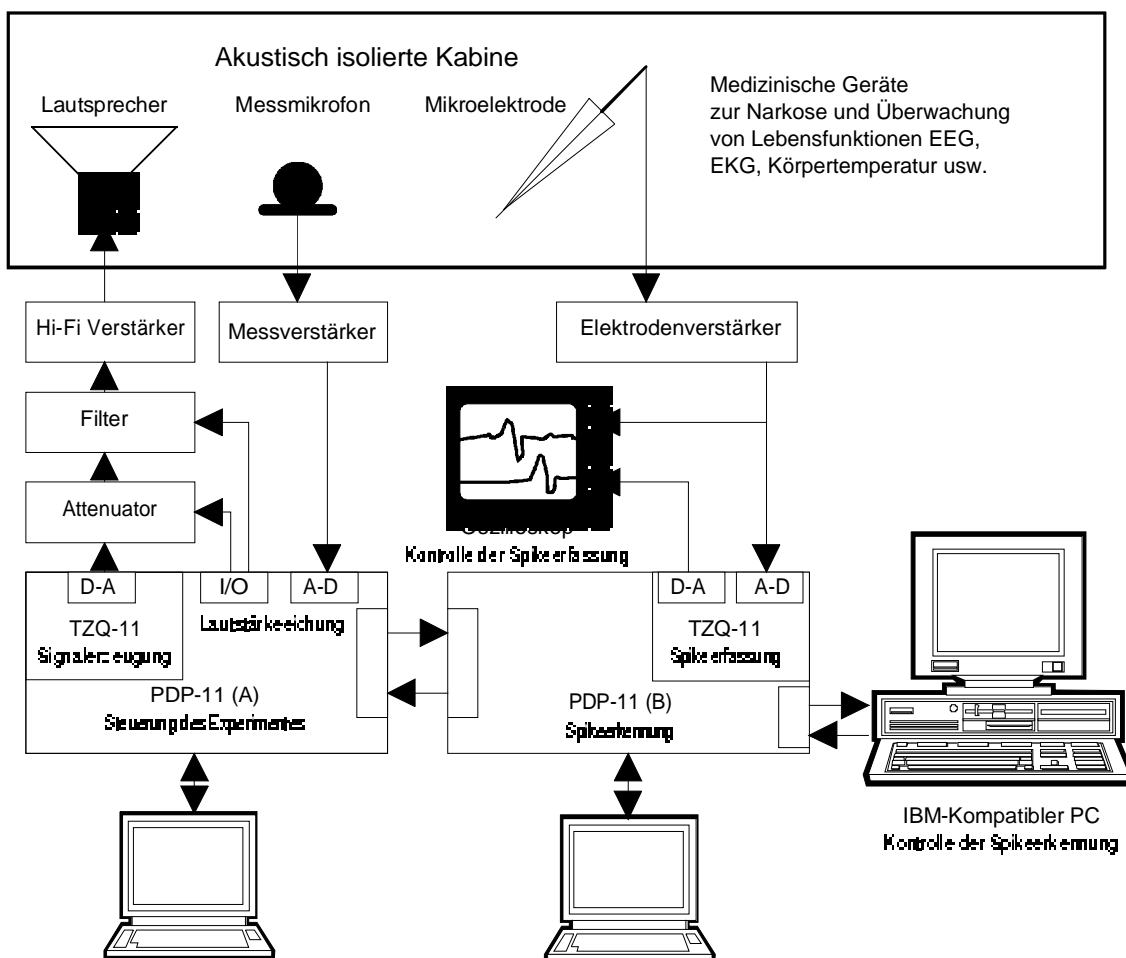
Akustisch isolierte Kabine

Lautsprecher

Messmikrofon

Mikroelektrode

Medizinische Geräte zur Narkose und Überwachung von Lebensfunktionen EEG, EKG, Körpertemperatur usw.

Hi-Fi Verstärker

Messverstärker

Elektrodenverstärker

Filter

Attenuator

Oszilloskop
Kontrolle der Spikeerfassung

D-A

I/O

A-D

TZQ-11
Signalerzeugung

Lautstärkeeichung

PDP-11 (A)
Steuerung des Experimentes

D-A

A-D

TZQ-11
Spikeerfassung

PDP-11 (B)
Spikeerkennung

IBM-Kompatibler PC
Kontrolle der Spikeerkennung